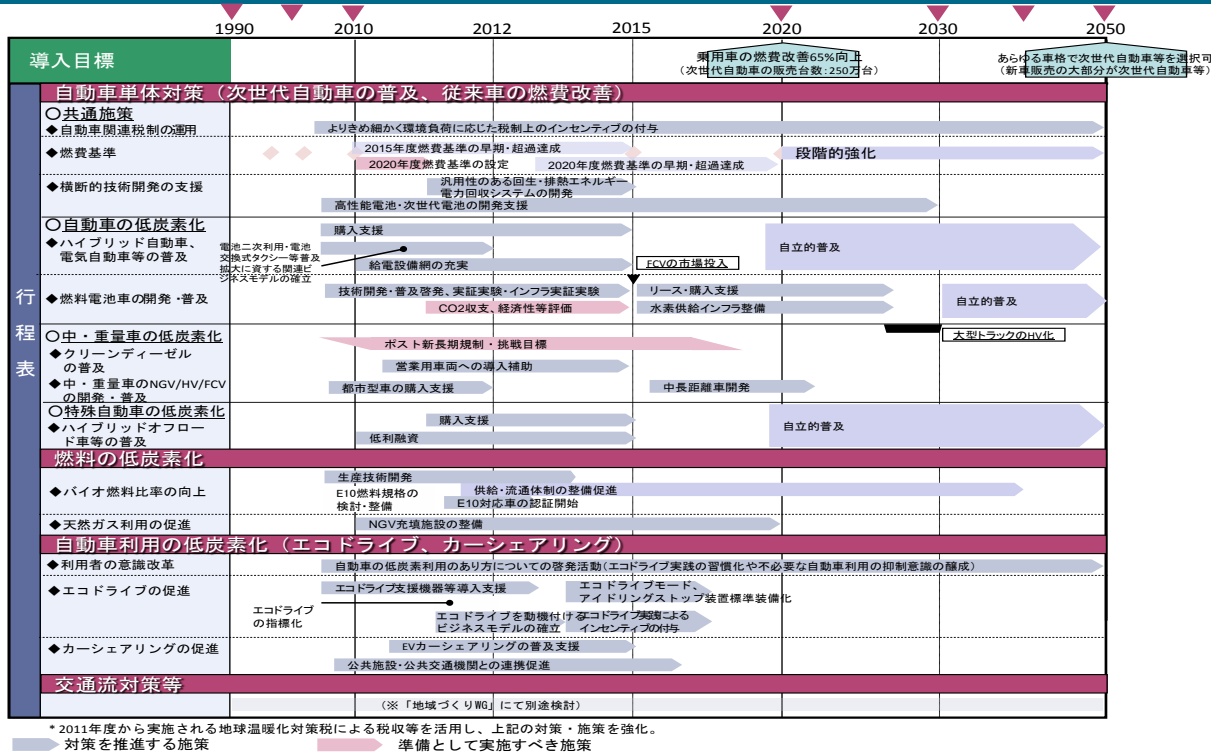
1990 2010 2012 2015 2020 2030 2050

導入目標

乗用車の燃費改善65%向上
（次世代自動車の販売台数：250万台）

あらゆる車格で次世代自動車等を選択可
（新車販売の大部分が次世代自動車等）

自動車単体対策（次世代自動車の普及、従来車の燃費改善）

行程表

○共通施策
◆自動車関連税制の運用
よりきめ細かく環境負荷に応じた税制上のインセンティブの付与

◆燃費基準
2015年度燃費基準の早期・超過達成
2020年度燃費基準の設定
2020年度燃費基準の早期・超過達成
段階的強化

◆横断的技術開発の支援
汎用性のある回生・排熱エネルギー電力回収システムの開発
高性能電池・次世代電池の開発支援

○自動車の低炭素化
◆ハイブリッド自動車、電気自動車等の普及
購入支援
電池二次利用・電池交換式タクシー等普及拡大に資する関連ビジネスモデルの確立
給電設備網の充実
FCVの市場投入
自立的普及

◆燃料電池車の開発・普及
技術開発・普及啓発、実証実験・インフラ実証実験
CO2収支、経済性等評価
リース・購入支援
水素供給インフラ整備
自立的普及

○中・重量車の低炭素化
◆クリーンディーゼルの普及
◆中・重量車のNGV/HV/FCVの開発・普及
ポスト新長期規制・挑戦目標
営業用車両への導入補助
都市型車の購入支援
中長距離車開発
大型トラックのHV化

○特殊自動車の低炭素化
◆ハイブリッドオフロード車等の普及
購入支援
低利融資
自立的普及

燃料の低炭素化
◆バイオ燃料比率の向上
生産技術開発
E10燃料規格の検討・整備
供給・流通体制の整備促進
E10対応車の認証開始

◆天然ガス利用の促進
NGV充填施設の整備

自動車利用の低炭素化（エコドライブ、カーシェアリング）
◆利用者の意識改革
自動車の低炭素利用のあり方についての普及啓発（エコドライブ実践の習慣化や不必要な自動車利用の抑制意識の醸成）

◆エコドライブの促進
エコドライブ支援機器等導入支援
エコドライブモード、アイドリングストップ装置標準装備化
エコドライブの指標化
エコドライブを動機付けるビジネスモデルの確立
エコドライブ実施によるインセンティブの付与

◆カーシェアリングの促進
EVカーシェアリングの普及支援
公共施設・公共交通機関との連携促進

交通流対策等
（※「地域づくりWG」にて別途検討）

*2011年度から実施される地球温暖化対策税による税収等を活用し、上記の対策・施策を強化。
対策を推進する施策
準備として実施すべき施策